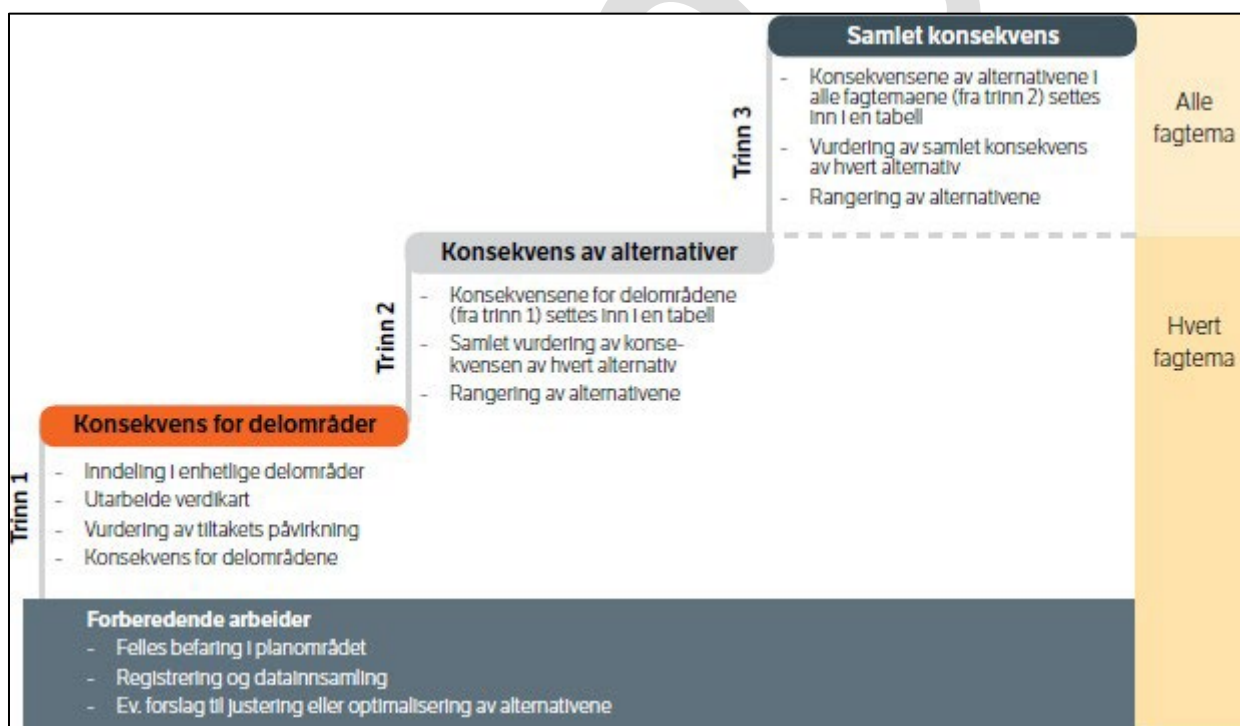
Samlet konsekvens

Trinn 3

- Konsekvensene av alternativene i alle fagtemaene (fra trinn 2) settes inn i en tabell
- Vurdering av samlet konsekvens av hvert alternativ
- Rangering av alternativene

Alle fagtema

Konsekvens av alternativer

Trinn 2

- Konsekvensene for delområdene (fra trinn 1) settes inn i en tabell
- Samlet vurdering av konsekvensen av hvert alternativ
- Rangering av alternativene

Hvert fagtema

Konsekvens for delområder

Trinn 1

- Inndeling i enhetlige delområder
- Utarbeide verdikart
- Vurdering av tiltakets påvirkning
- Konsekvens for delområdene

Forberedende arbeider
- Felles befaring i planområdet
- Registrering og datainnsamling
- Ev. forslag til justering eller optimalisering av alternativene